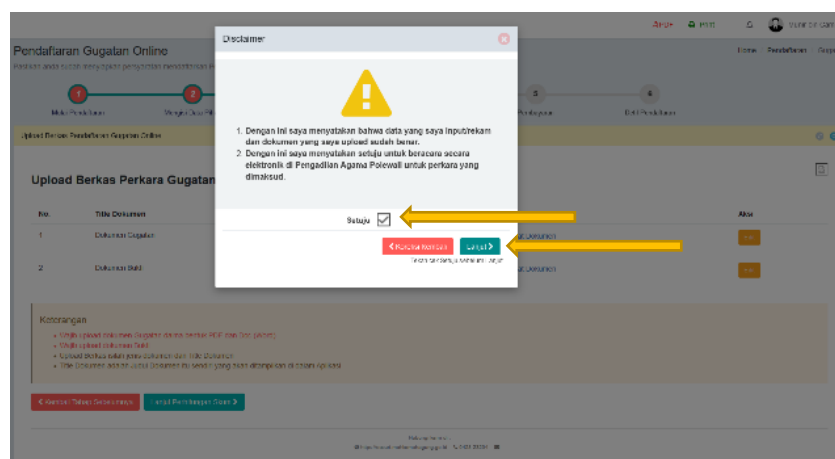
Disclaimer

1. Dengan ini saya menyatakan bahwa data yang saya input/rekam dan dokumen yang saya upload sudah benar.
2. Dengan ini saya menyatakan setuju untuk beracara secara elektronik di Pengadilan Agama Polewali untuk perkara yang dimaksud.

Setuju

< Kembali Koreksi   Lanjut >

Pendaftaran Gugatan Online

Mulai Pendaftaran

Upload Berkas Pendaftaran Gugatan Online

Upload Berkas Perkara Gugatan

| No. | Title Dokumen | | Aksi |
|---|---|---|---|
| 1 | Dokumen Gugatan | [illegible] Dokumen | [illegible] |
| 2 | Dokumen Bukti | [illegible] Dokumen | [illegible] |

Keterangan

< Kembali Tahap Sebelumnya   Lanjut Pembayaran Biaya >

Home   Pendaftaran